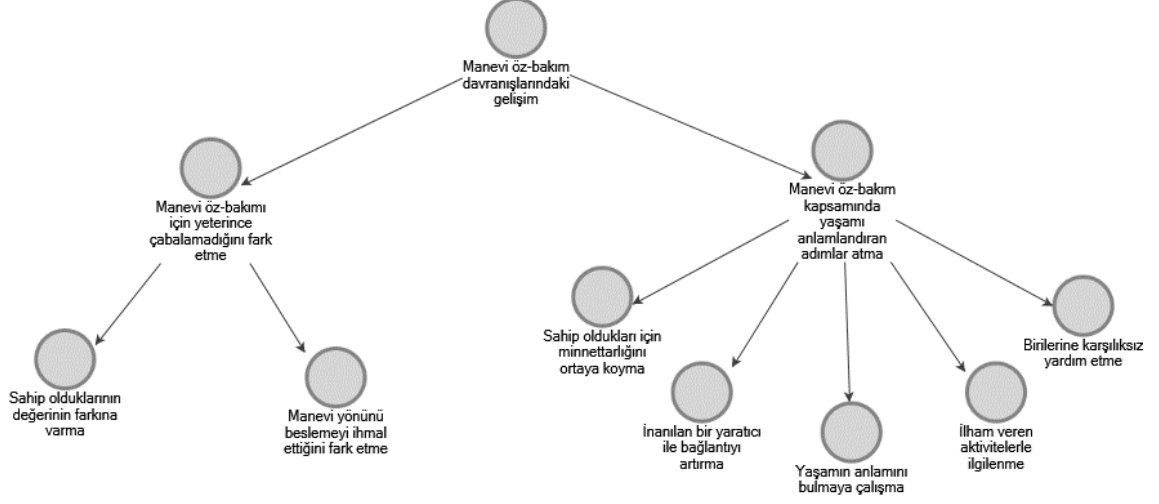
Manevi öz-bakım davranışlarındaki gelişim

Manevi öz-bakımı için yeterince çabalamadığını fark etme

Manevi öz-bakım kapsamında yaşamı anlamlandıran adımlar atma

Sahip olduklarının değerinin farkına varma

Manevi yönünü beslemeyi ihmal ettiğini fark etme

Sahip oldukları için minnettarlığını ortaya koyma

İnanılan bir yaratıcı ile bağlantıyı artırma

Yaşamın anlamını bulmaya çalışma

İlham veren aktivitelerle ilgilenme

Birilerine karşılıksız yardım etme